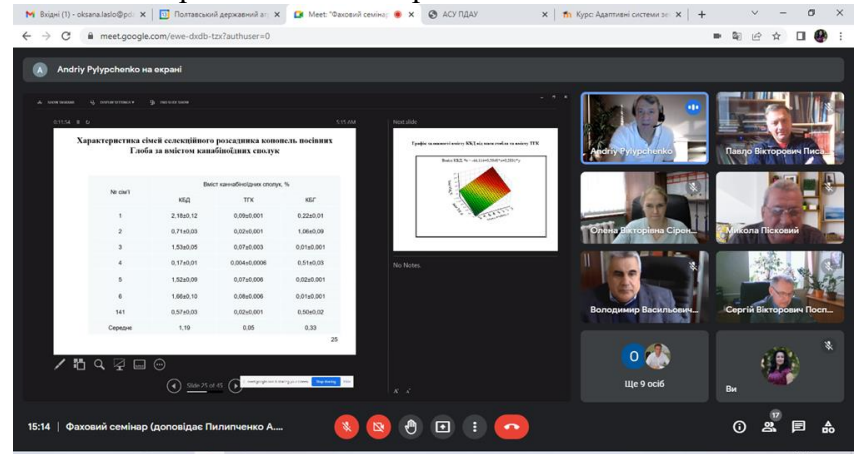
Вхідні (1) - oksana.laslo@pd | Полтавський державний а | Meet: "Фаховий семінар | АСУ ПДАУ | Курс: Адаптивні системи зе

meet.google.com/ewe-dxdb-tzx?authuser=0

Andriy Pylypchenko на екрані

Характеристика сімей селекційного розсадника коноплі посівних Глоба за вмістом канабіноїдних сполук

| № сім'ї | Вміст канабіноїдних сполук, % КБД | ТГК | КБГ |
|---|---|---|---|
| 1 | 2,18±0,12 | 0,09±0,001 | 0,22±0,01 |
| 2 | 0,71±0,03 | 0,02±0,001 | 1,06±0,09 |
| 3 | 1,53±0,05 | 0,07±0,003 | 0,01±0,001 |
| 4 | 0,17±0,01 | 0,004±0,0006 | 0,51±0,03 |
| 5 | 1,52±0,09 | 0,07±0,006 | 0,02±0,001 |
| 6 | 1,66±0,10 | 0,08±0,006 | 0,01±0,001 |
| 141 | 0,57±0,03 | 0,02±0,001 | 0,50±0,02 |
| Середнє | 1,19 | 0,05 | 0,33 |

25

Next slide

No Notes.

Slide 25 of 45

Stop sharing

Andriy Pylypchenko | Павло Вікторович Писа | Олена Вікторівна Сірен | Микола Пісковий | Володимир Васильович | Сергій Вікторович Посп

Ще 9 осіб | Ви

15:14 | Фаховий семінар (доповідає Пилипченко А...

17